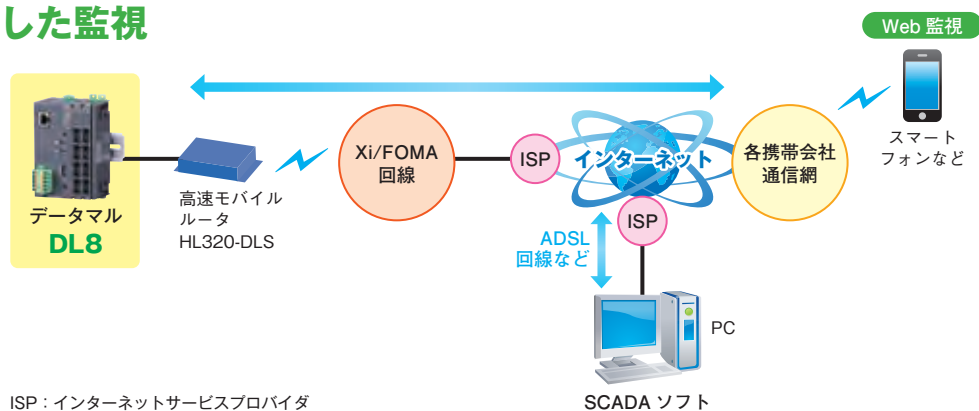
した監視

Web 監視

データマル
DL8

高速モバイルルータ
HL320-DLS

Xi/FOMA
回線

ISP

インターネット

ISP

ADSL
回線など

各携帯会社
通信網

スマートフォンなど

PC

SCADA ソフト

ISP：インターネットサービスプロバイダ